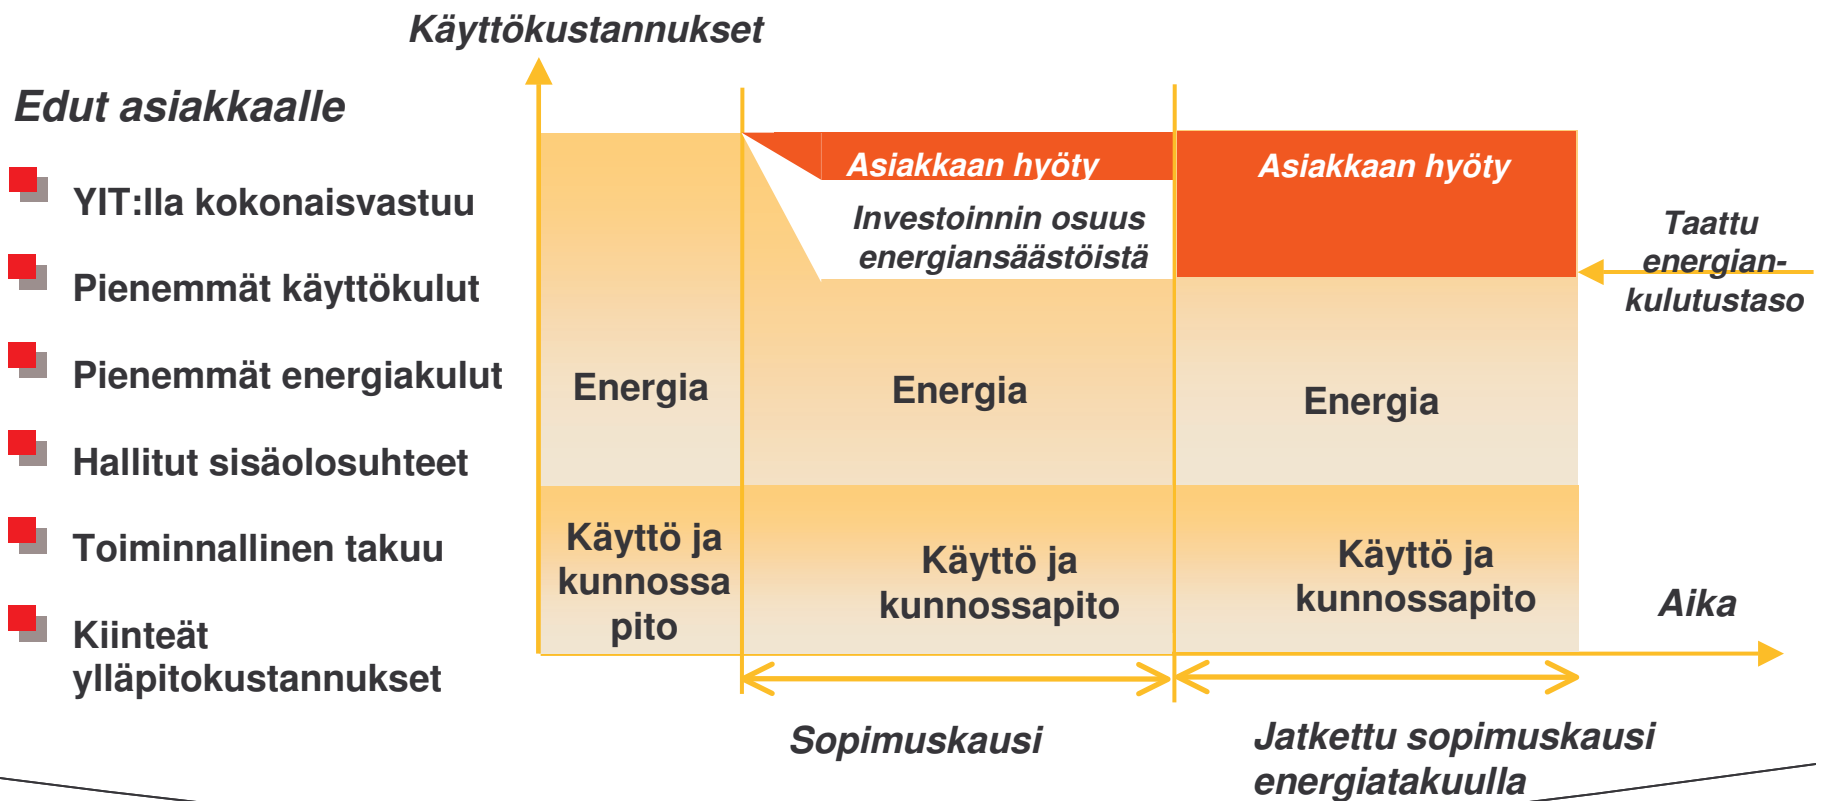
Edut asiakkaalle

YIT:lla kokonaisvastuu

Pienemmät käyttökulut

Pienemmät energiakulut

Hallitut sisäolosuhteet

Toiminnallinen takuu

Kiinteät ylläpitokustannukset

Käyttökustannukset

Asiakkaan hyöty

Investoinnin osuus energiansäästöistä

Asiakkaan hyöty

Taattu energian-kulutustaso

Energia

Energia

Energia

Käyttö ja kunnossa pito

Käyttö ja kunnossapito

Käyttö ja kunnossapito

Aika

Sopimuskausi

Jatkettu sopimuskausi energiatakuulla